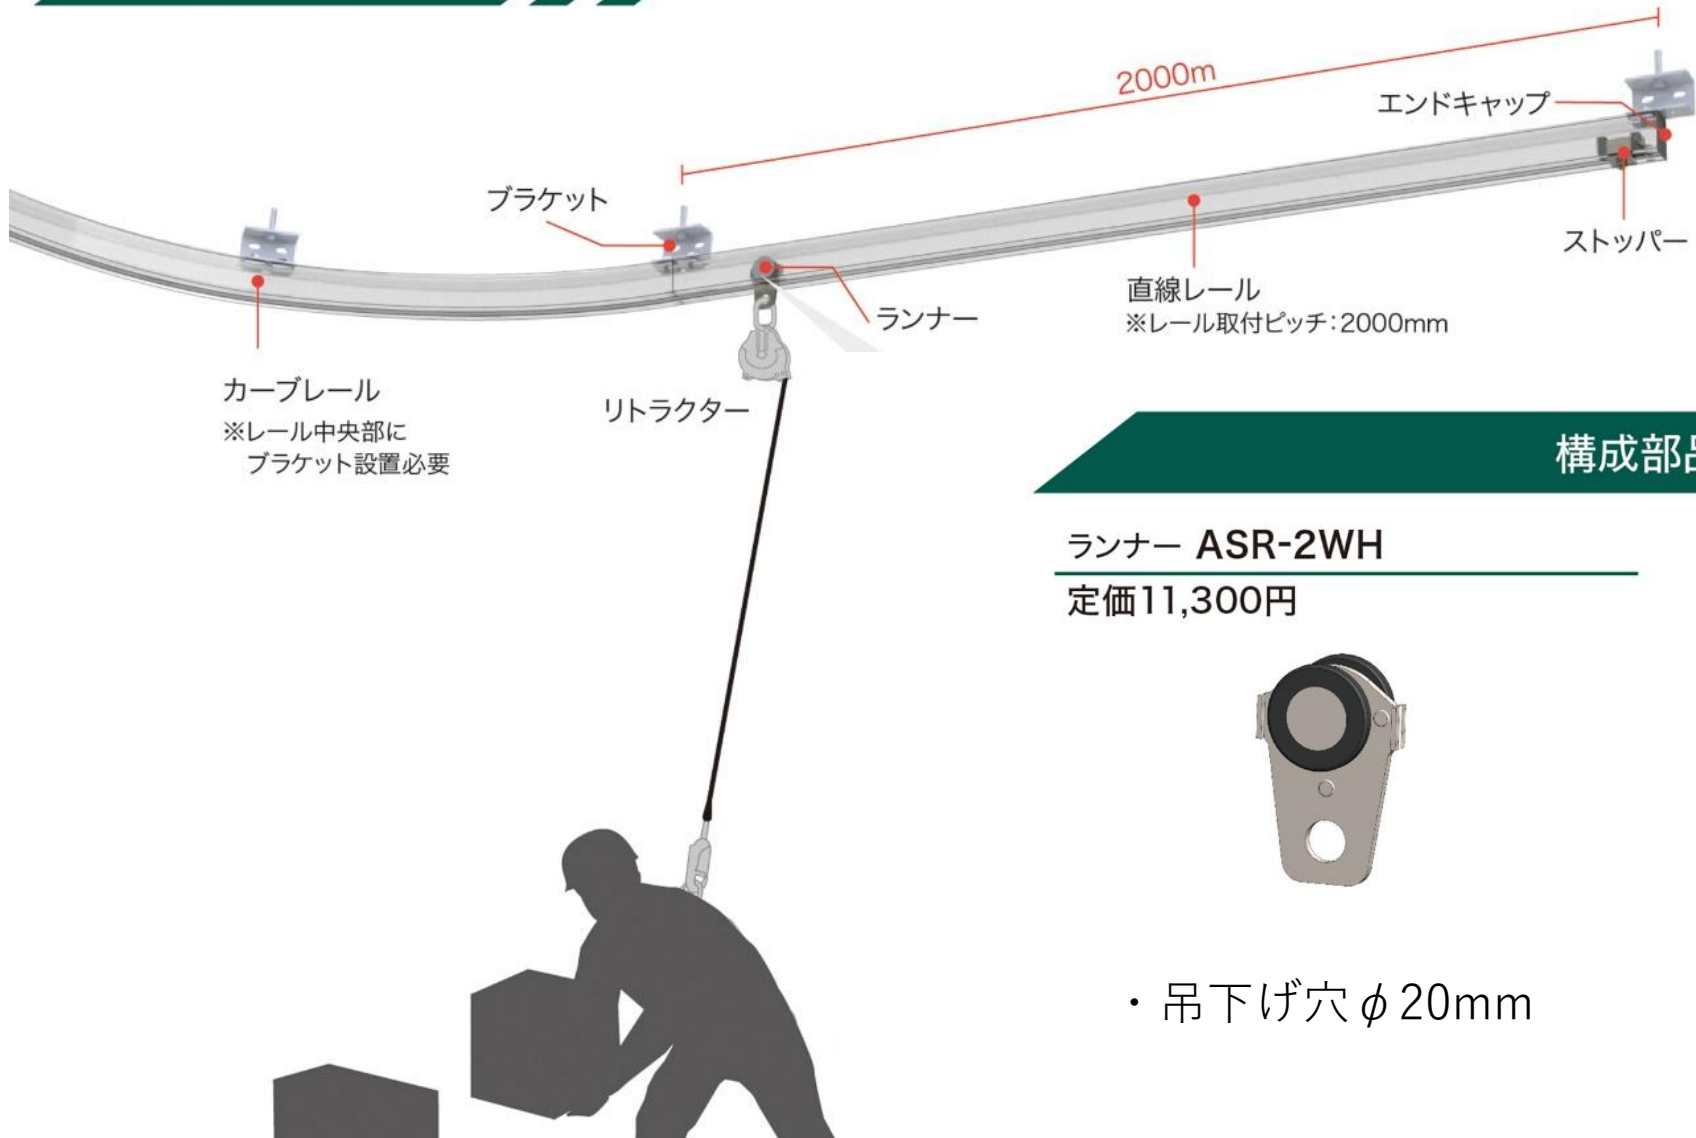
2000m

エンドキャップ

ブラケット

ストッパー

直線レール
※レール取付ピッチ:2000mm

ランナー

カーブレール
※レール中央部に
ブラケット設置必要

リトラクター

構成部品

ランナー ASR-2WH
定価11,300円

・吊下げ穴$\phi$20mm